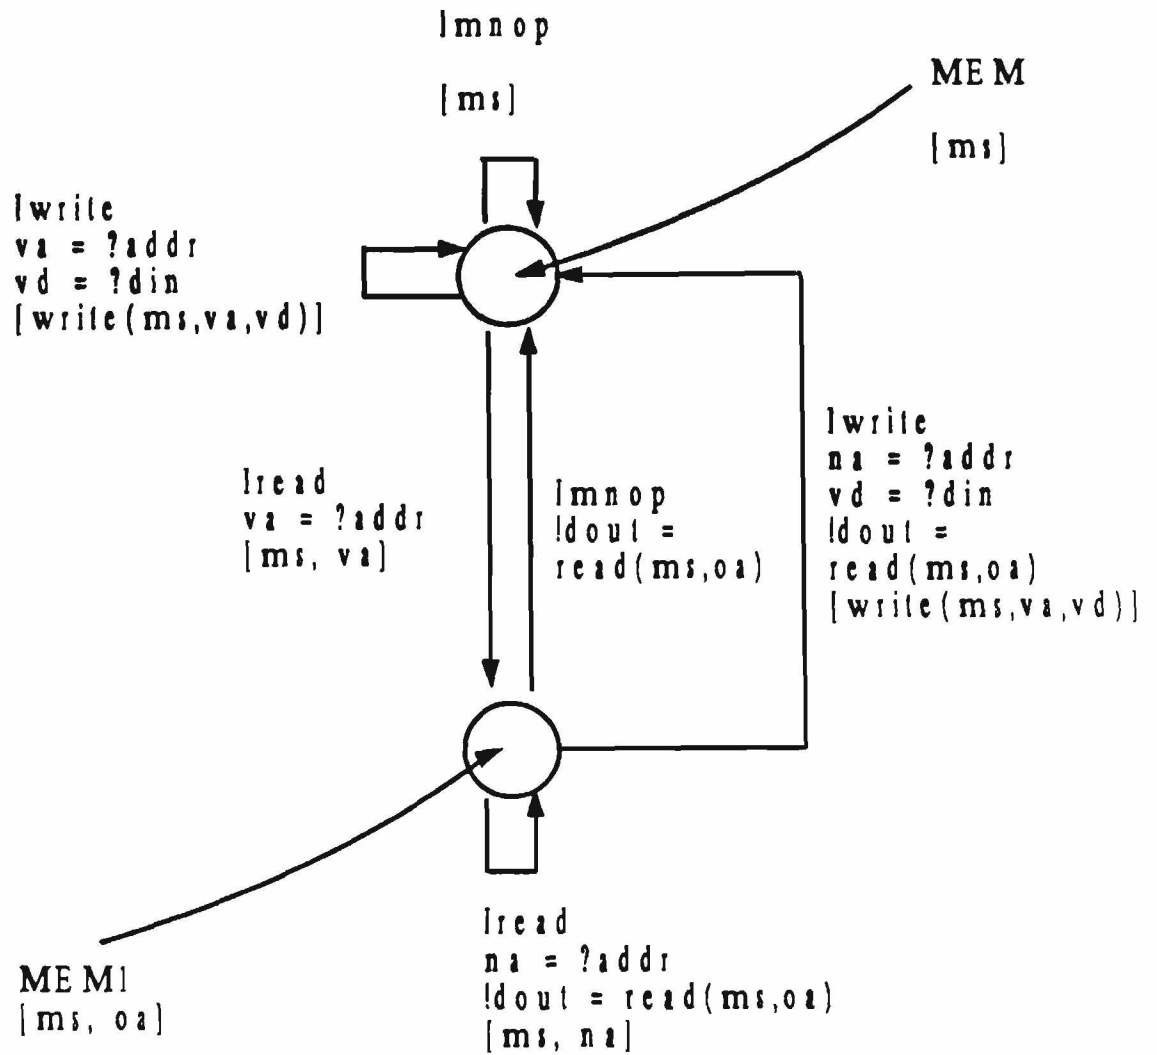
lmnop
[ms]

MEM
[ms]

lwrite
va = ?addr
vd = ?din
[write(ms,va,vd)]

lread
va = ?addr
[ms, va]

lmnop
!dout =
read(ms,oa)

lwrite
na = ?addr
vd = ?din
!dout =
read(ms,oa)
[write(ms,va,vd)]

MEM1
[ms, oa]

lread
na = ?addr
!dout = read(ms,oa)
[ms, na]